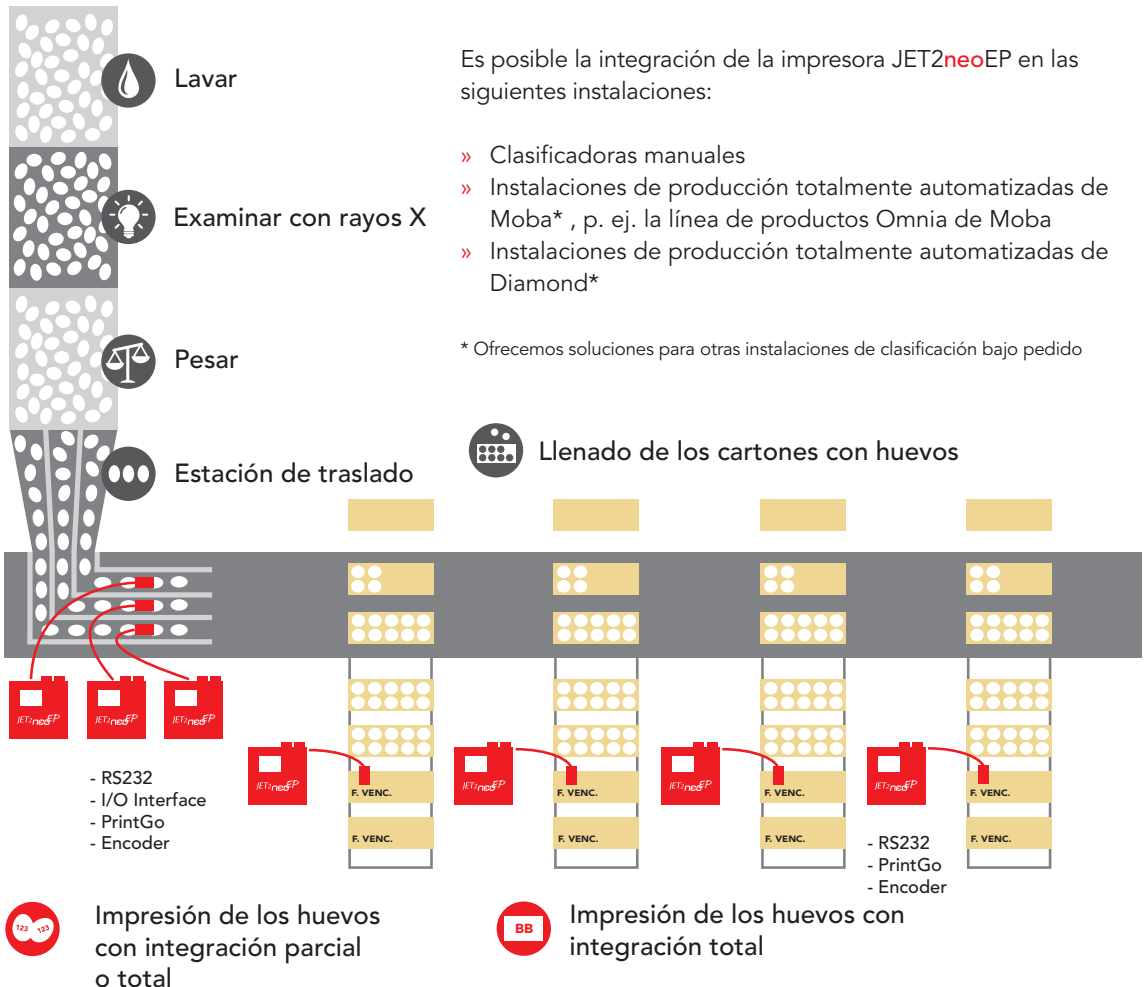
Lavar

Examinar con rayos X

Pesar

Estación de traslado

Es posible la integración de la impresora JET2neoEP en las siguientes instalaciones:

» Clasificadoras manuales
» Instalaciones de producción totalmente automatizadas de Moba* , p. ej. la línea de productos Omnia de Moba
» Instalaciones de producción totalmente automatizadas de Diamond*

* Ofrecemos soluciones para otras instalaciones de clasificación bajo pedido

Llenado de los cartones con huevos

JET2neoEP JET2neoEP JET2neoEP

- RS232
- I/O Interface
- PrintGo
- Encoder

JET2neoEP F. VENC. F. VENC.
JET2neoEP F. VENC. F. VENC.
JET2neoEP F. VENC. F. VENC.
JET2neoEP F. VENC. F. VENC.

- RS232
- PrintGo
- Encoder

123 123 Impresión de los huevos con integración parcial o total

BB Impresión de los huevos con integración total